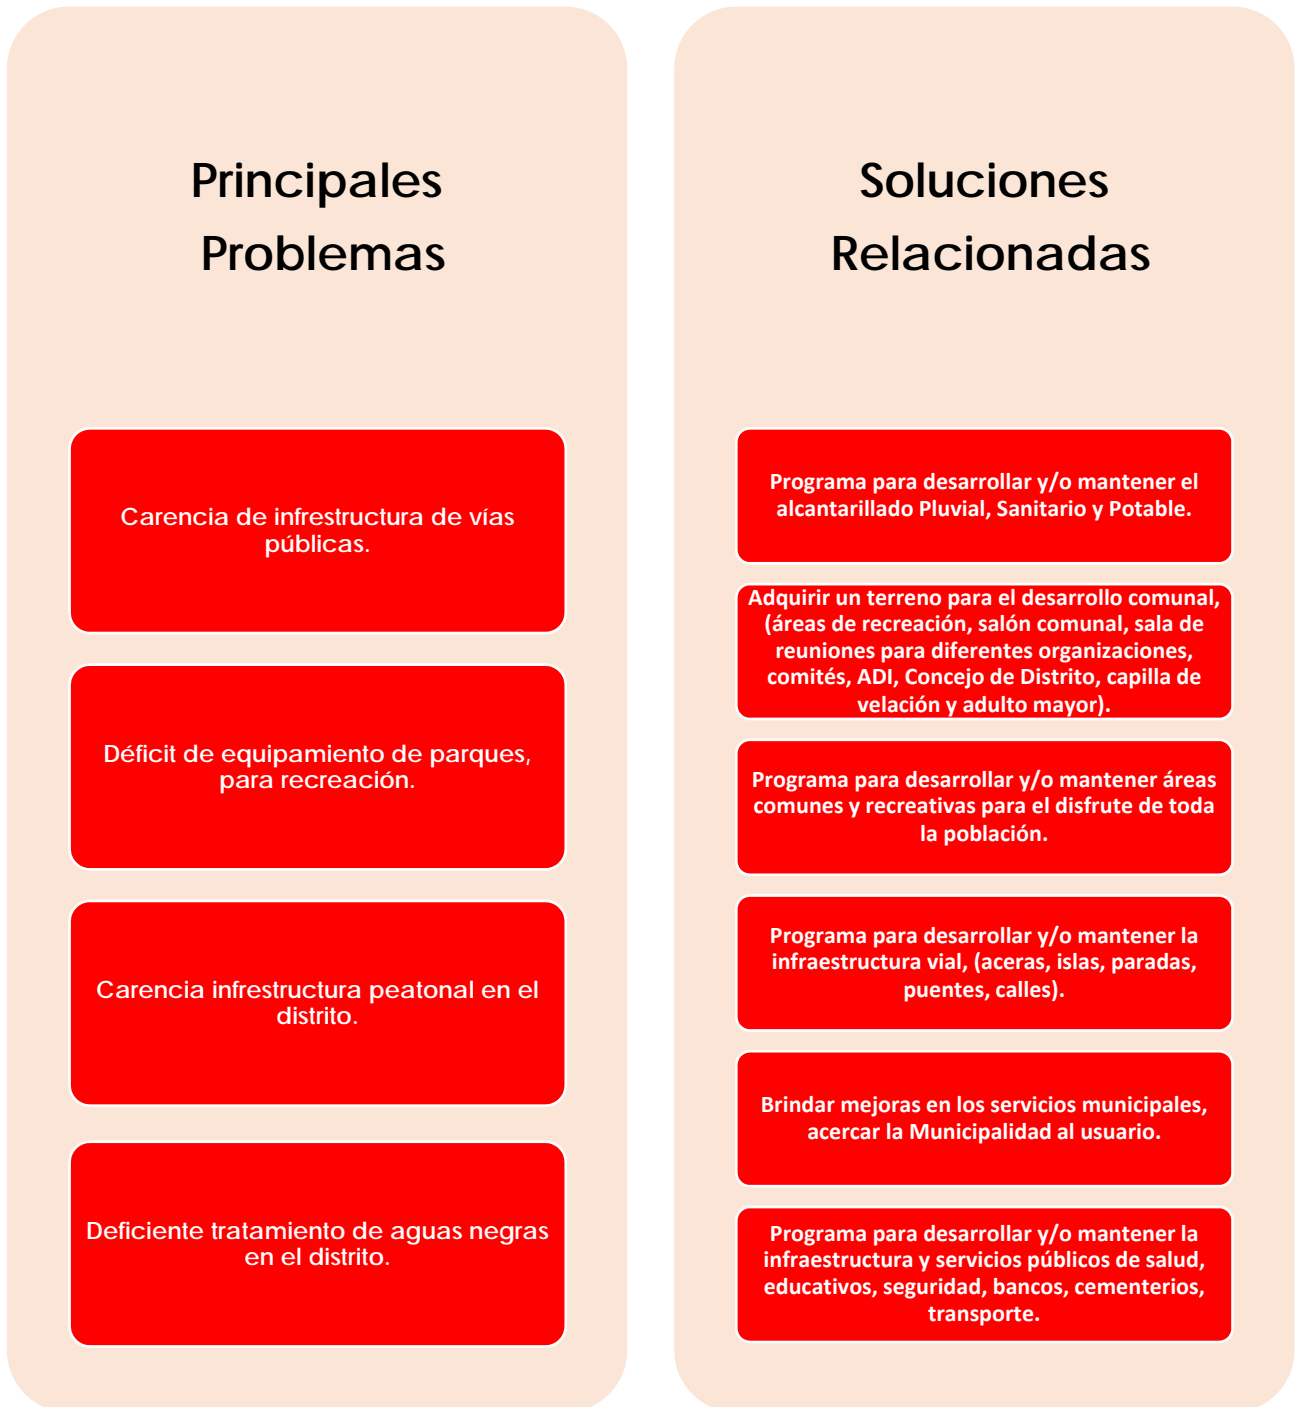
Principales Problemas

Carencia de infrestructura de vías públicas.

Déficit de equipamiento de parques, para recreación.

Carencia infrestructura peatonal en el distrito.

Deficiente tratamiento de aguas negras en el distrito.

Soluciones Relacionadas

Programa para desarrollar y/o mantener el alcantarillado Pluvial, Sanitario y Potable.

Adquirir un terreno para el desarrollo comunal, (áreas de recreación, salón comunal, sala de reuniones para diferentes organizaciones, comités, ADI, Concejo de Distrito, capilla de velación y adulto mayor).

Programa para desarrollar y/o mantener áreas comunes y recreativas para el disfrute de toda la población.

Programa para desarrollar y/o mantener la infraestructura vial, (aceras, islas, paradas, puentes, calles).

Brindar mejoras en los servicios municipales, acercar la Municipalidad al usuario.

Programa para desarrollar y/o mantener la infraestructura y servicios públicos de salud, educativos, seguridad, bancos, cementerios, transporte.